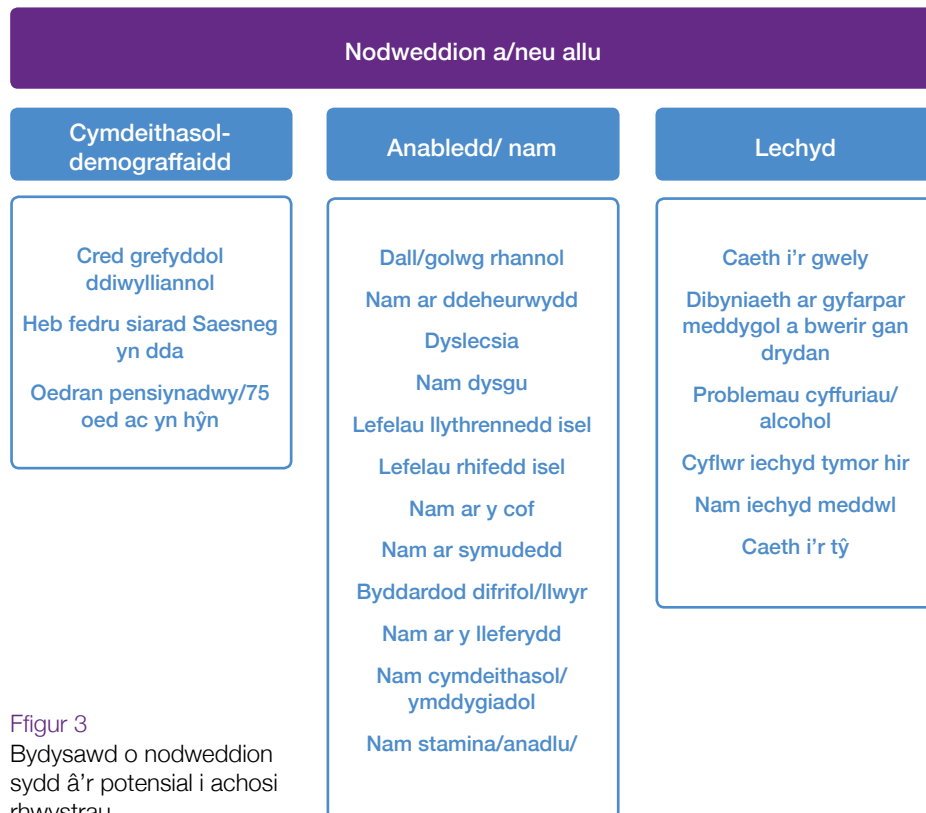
Nodweddion a/neu allu

Cymdeithasol-demograffaidd

Cred grefyddol ddiwylliannol

Heb fedru siarad Saesneg yn dda

Oedran pensiynadwy/75 oed ac yn hŷn

Anabledd/ nam

Dall/golwg rhannol

Nam ar ddeheurwydd

Dyslecsia

Nam dysgu

Lefelau llythrennedd isel

Lefelau rhifedd isel

Nam ar y cof

Nam ar symudedd

Byddardod difrifol/llwyr

Nam ar y lleferydd

Nam cymdeithasol/ ymddygiadol

Nam stamina/anadlu/

Lechyd

Caeth i'r gwely

Dibyniaeth ar gyfarpar meddygol a bwerir gan drydan

Problemau cyffuriau/ alcohol

Cyflwr iechyd tymor hir

Nam iechyd meddwl

Caeth i'r tŷ

Ffigur 3
Bydysawd o nodweddion sydd â'r potensial i achosi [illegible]